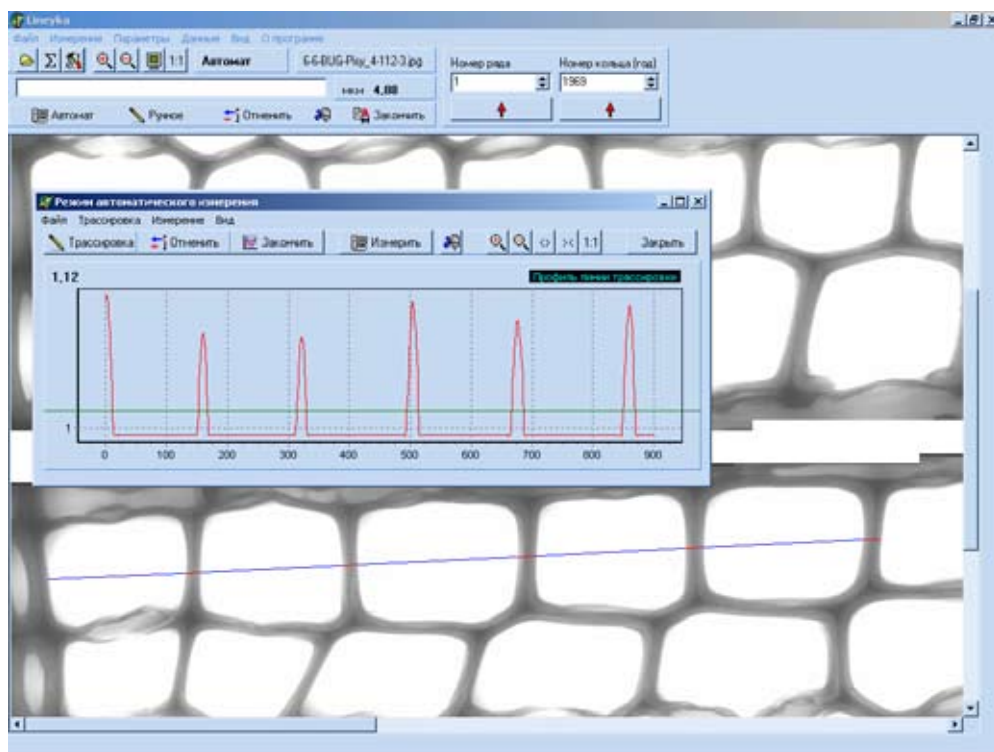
Lineyka
Файл Измерения Параметры Данные Вид О программе
1:1 Автомат 6-6-BUG-Pisy_4-112-3.jpg
мкм 4,88
Автомат Ручное Отменить Закончить
Номер ряда 1
Номер кольца (год) 1969

Режим автоматического измерения
Файл Трассировка Измерение Вид
Трассировка Отменить Закончить Измерить 1:1 Закрыть
1,12
Профиль линии трассировки
1
0 100 200 300 400 500 600 700 800 900